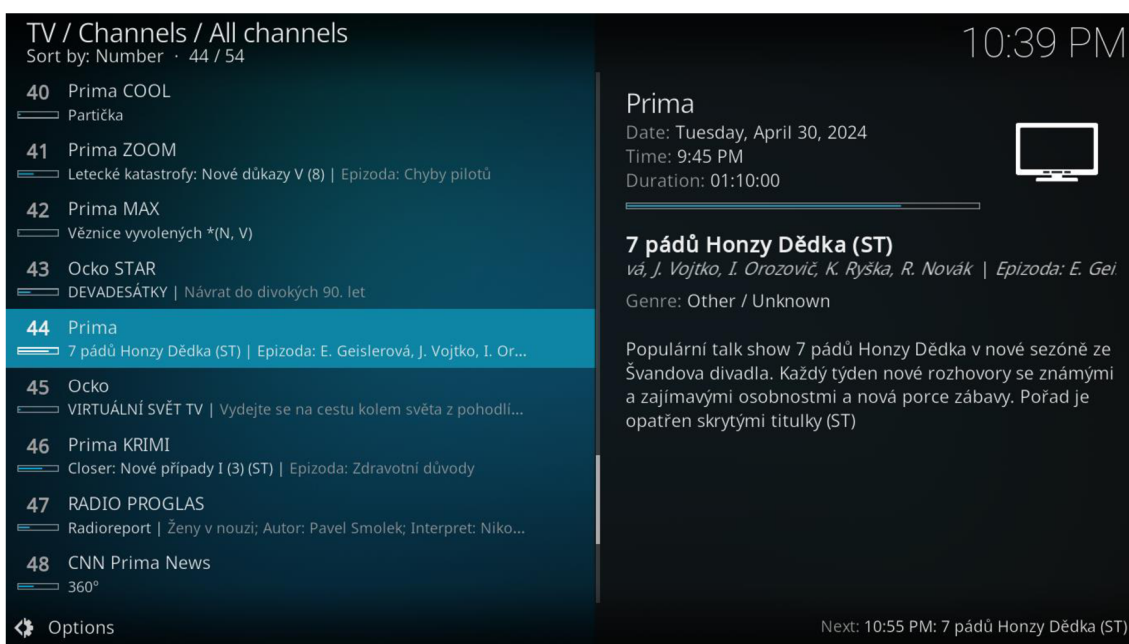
TV / Channels / All channels
Sort by: Number · 44 / 54

10:39 PM

40 Prima COOL
Partička

41 Prima ZOOM
Letecké katastrofy: Nové důkazy V (8) | Epizoda: Chyby pilotů

42 Prima MAX
Věznice vyvolených *(N, V)

43 Ocko STAR
DEVADESÁTKY | Návrat do divokých 90. let

44 Prima
7 pádů Honzy Dědka (ST) | Epizoda: E. Geislerová, J. Vojtko, I. Or...

45 Ocko
VIRTUÁLNÍ SVĚT TV | Vydejte se na cestu kolem světa z pohodlí...

46 Prima KRIMI
Closer: Nové případy I (3) (ST) | Epizoda: Zdravotní důvody

47 RADIO PROGLAS
Radioreport | Ženy v nouzi; Autor: Pavel Smolek; Interpret: Niko...

48 CNN Prima News
360°

Options

Prima
Date: Tuesday, April 30, 2024
Time: 9:45 PM
Duration: 01:10:00

7 pádů Honzy Dědka (ST)
vá, J. Vojtko, I. Orozovič, K. Ryška, R. Novák | Epizoda: E. Gei

Genre: Other / Unknown

Populární talk show 7 pádů Honzy Dědka v nové sezóně ze Švandova divadla. Každý týden nové rozhovory se známými a zajímavými osobnostmi a nová porce zábavy. Pořad je opatřen skrytými titulky (ST)

Next: 10:55 PM: 7 pádů Honzy Dědka (ST)